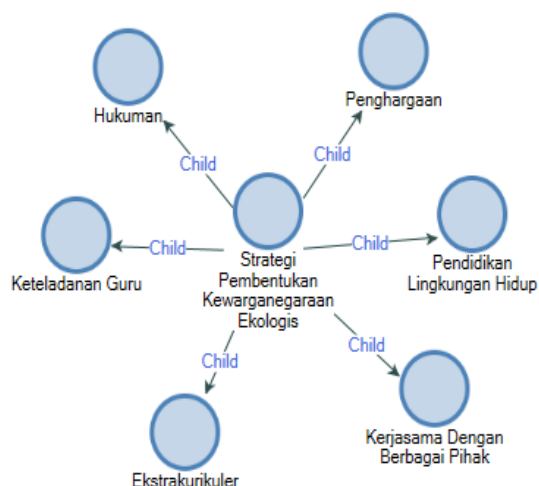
Hukuman

Penghargaan

Child

Child

Keteladanan Guru

Child

Strategi Pembentukan Kewarganegaraan Ekologis

Child

Pendidikan Lingkungan Hidup

Child

Child

Kerjasama Dengan Berbagai Pihak

Ekstrakurikuler